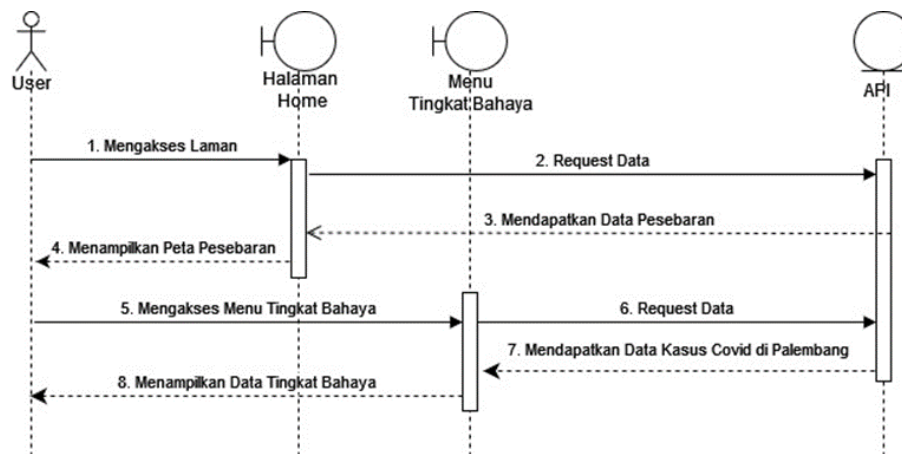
User

Halaman Home

Menu Tingkat Bahaya

API

1. Mengakses Laman

2. Request Data

3. Mendapatkan Data Pesebaran

4. Menampilkan Peta Pesebaran

5. Mengakses Menu Tingkat Bahaya

6. Request Data

7. Mendapatkan Data Kasus Covid di Palembang

8. Menampilkan Data Tingkat Bahaya